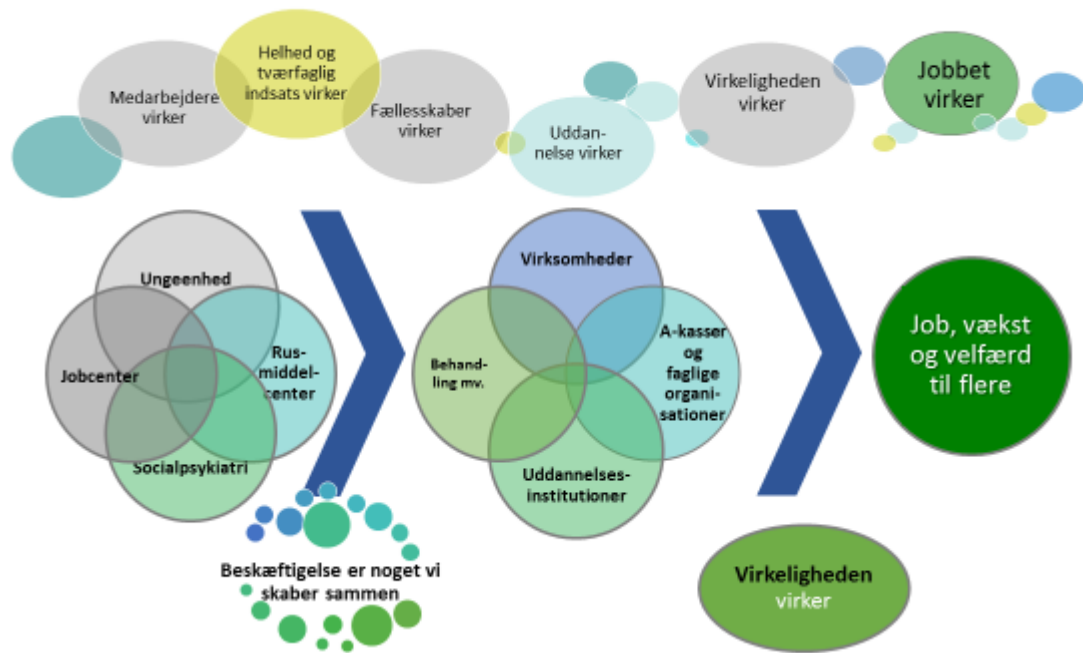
Medarbejdere virker

Helhed og tværfaglig indsats virker

Fællesskaber virker

Uddannelse virker

Virkeligheden virker

Jobbet virker

Ungeenhed

Jobcenter

Rusmiddelcenter

Socialpsykiatri

Virksomheder

Behandling mv.

A-kasser og faglige organisationer

Uddannelsesinstitutioner

Job, vækst og velfærd til flere

Beskæftigelse er noget vi skaber sammen

Virkeligheden virker